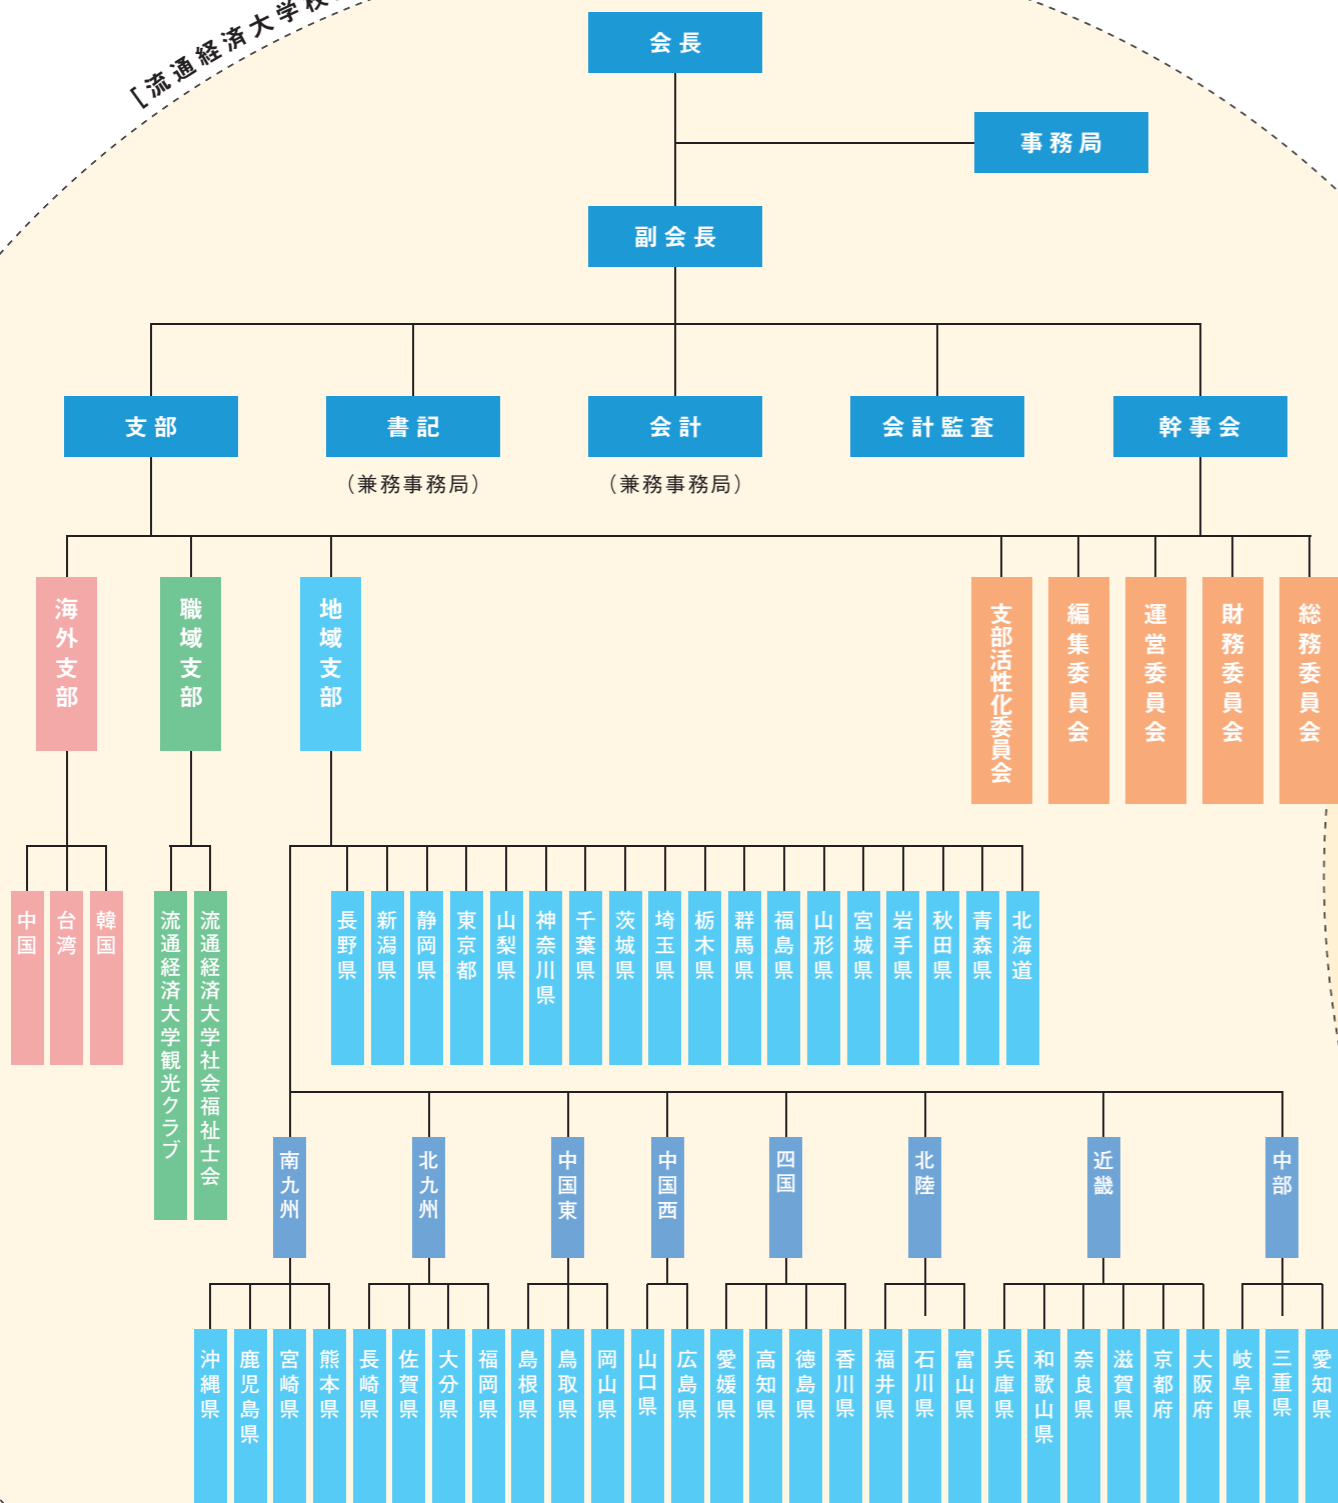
[流通経済大学校

会長

事務局

副会長

支部

書記
（兼務事務局）

会計
（兼務事務局）

会計監査

幹事会

海外支部

職域支部

地域支部

支部活性化委員会

編集委員会

運営委員会

財務委員会

総務委員会

中国

台湾

韓国

流通経済大学観光クラブ

流通経済大学社会福祉士会

長野県

新潟県

静岡県

東京都

山梨県

神奈川県

千葉県

茨城県

埼玉県

栃木県

群馬県

福島県

山形県

宮城県

岩手県

秋田県

青森県

北海道

南九州

北九州

中国東

中国西

四国

北陸

近畿

中部

沖縄県

鹿児島県

宮崎県

熊本県

長崎県

佐賀県

大分県

福岡県

島根県

鳥取県

岡山県

山口県

広島県

愛媛県

高知県

徳島県

香川県

福井県

石川県

富山県

兵庫県

和歌山県

奈良県

滋賀県

京都府

大阪府

岐阜県

三重県

愛知県